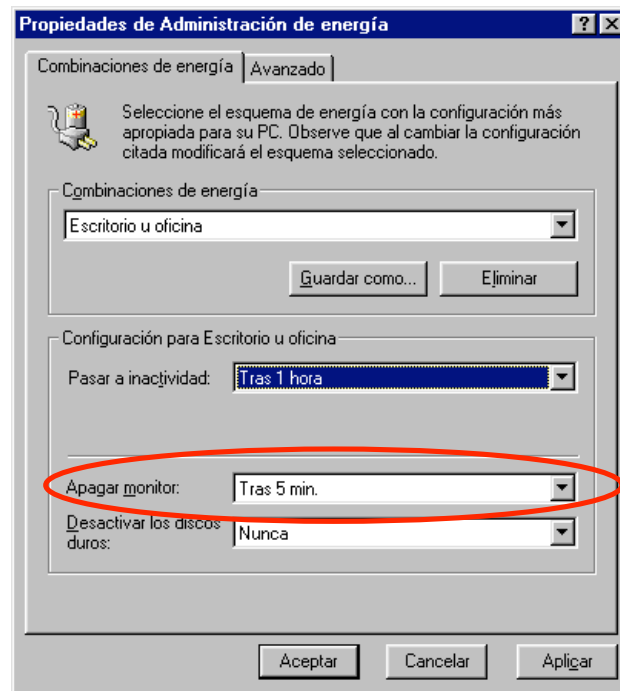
Propiedades de Administración de energía

?

Combinaciones de energía

Avanzado

Seleccione el esquema de energía con la configuración más apropiada para su PC. Observe que al cambiar la configuración citada modificará el esquema seleccionado.

Combinaciones de energía

Escritorio u oficina

Guardar como...

Eliminar

Configuración para Escritorio u oficina

Pasar a inactividad:

Tras 1 hora

Apagar monitor:

Tras 5 min.

Desactivar los discos duros:

Nunca

Aceptar

Cancelar

Aplicar